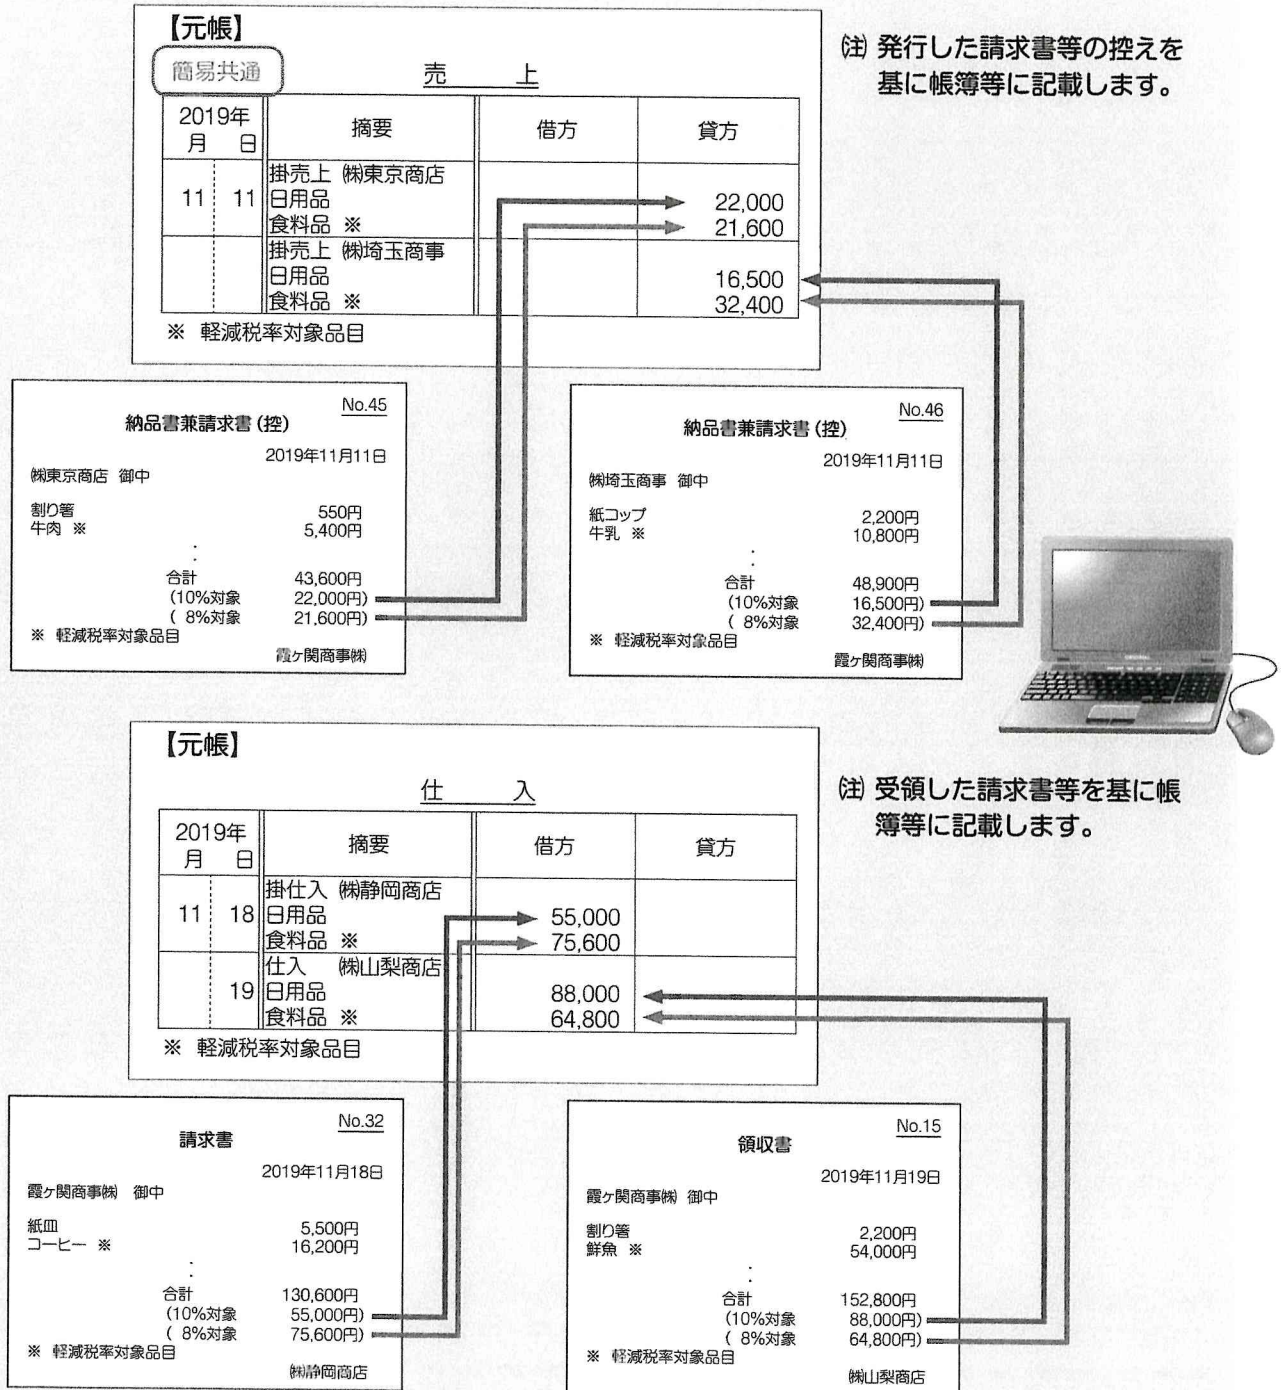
【元帳】

簡易共通

売　上

| 2019年 月 日 | 摘要 | 借方 | 貸方 |
|---|---|---|---|
| 11　11 | 掛売上 ㈱東京商店 日用品 食料品 ※ | | 22,000 21,600 |
| | 掛売上 ㈱埼玉商事 日用品 食料品 ※ | | 16,500 32,400 |

※ 軽減税率対象品目

㈲ 発行した請求書等の控えを基に帳簿等に記載します。

No.45
納品書兼請求書（控）
2019年11月11日
㈱東京商店 御中
割り箸 550円
牛肉 ※ 5,400円
:
合計 43,600円
(10%対象 22,000円)
( 8%対象 21,600円)
※ 軽減税率対象品目
霞ヶ関商事㈱

No.46
納品書兼請求書（控）
2019年11月11日
㈱埼玉商事 御中
紙コップ 2,200円
牛乳 ※ 10,800円
:
合計 48,900円
(10%対象 16,500円)
( 8%対象 32,400円)
※ 軽減税率対象品目
霞ヶ関商事㈱

【元帳】

仕　入

| 2019年 月 日 | 摘要 | 借方 | 貸方 |
|---|---|---|---|
| 11　18 | 掛仕入 ㈱静岡商店 日用品 食料品 ※ | 55,000 75,600 | |
| 19 | 仕入 ㈱山梨商店 日用品 食料品 ※ | 88,000 64,800 | |

※ 軽減税率対象品目

㈲ 受領した請求書等を基に帳簿等に記載します。

No.32
請求書
2019年11月18日
霞ヶ関商事㈱ 御中
紙皿 5,500円
コーヒー ※ 16,200円
:
合計 130,600円
(10%対象 55,000円)
( 8%対象 75,600円)
※ 軽減税率対象品目
㈱静岡商店

No.15
領収書
2019年11月19日
霞ヶ関商事㈱ 御中
割り箸 2,200円
鮮魚 ※ 54,000円
:
合計 152,800円
(10%対象 88,000円)
( 8%対象 64,800円)
※ 軽減税率対象品目
㈱山梨商店